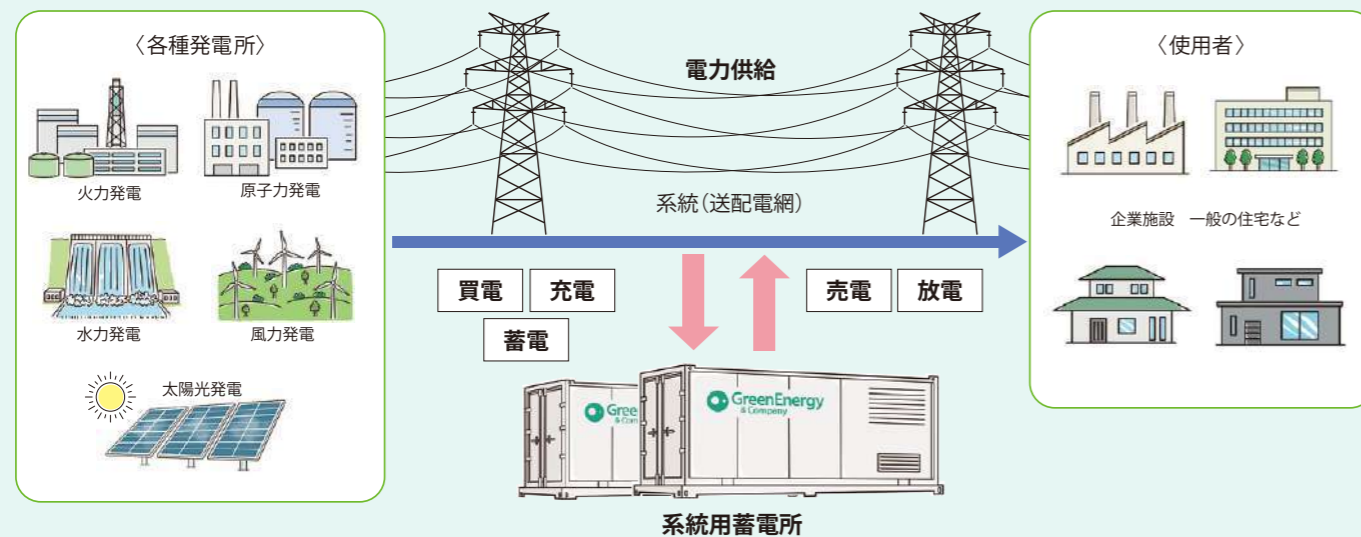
〈各種発電所〉

火力発電

原子力発電

水力発電

風力発電

太陽光発電

電力供給

系統（送配電網）

買電

充電

蓄電

売電

放電

GreenEnergy & Company

Green & Com

系統用蓄電所

〈使用者〉

企業施設　一般の住宅など